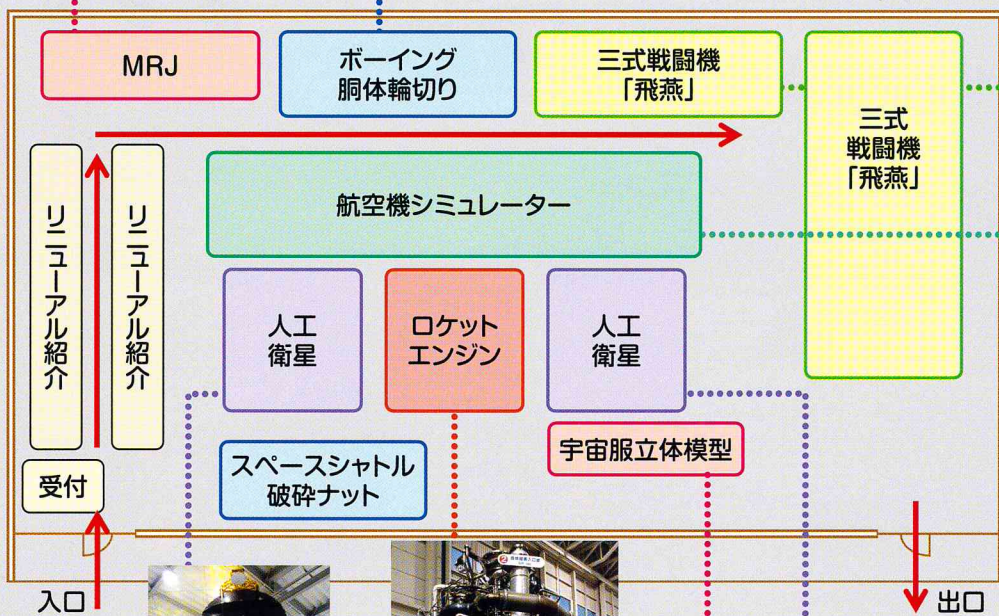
MRJ

ボーイング
胴体輪切り

三式戦闘機
「飛燕」

三式
戦闘機
「飛燕」

リニューアル紹介

リニューアル紹介

航空機シミュレーター

人工
衛星

ロケット
エンジン

人工
衛星

宇宙服立体模型

スペースシャトル
破砕ナット

受付

入口

出口